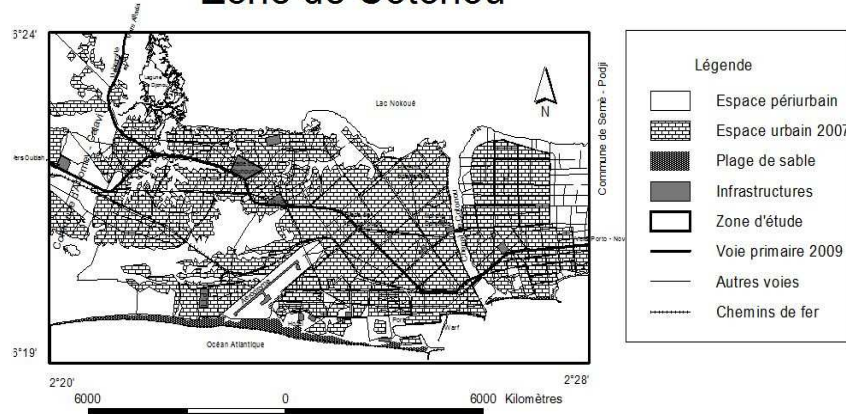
Zone de Cotonou

3°24'

3°19'

2°20'

2°28'

Lac Nokoué

N

Commune de Semè - Podji

Porto - Nov

Océan Atlantique

Wharf

6000 0 6000 Kilomètres

Légende

Espace périurbain

Espace urbain 2007

Plage de sable

Infrastructures

Zone d'étude

Voie primaire 2009

Autres voies

Chemins de fer